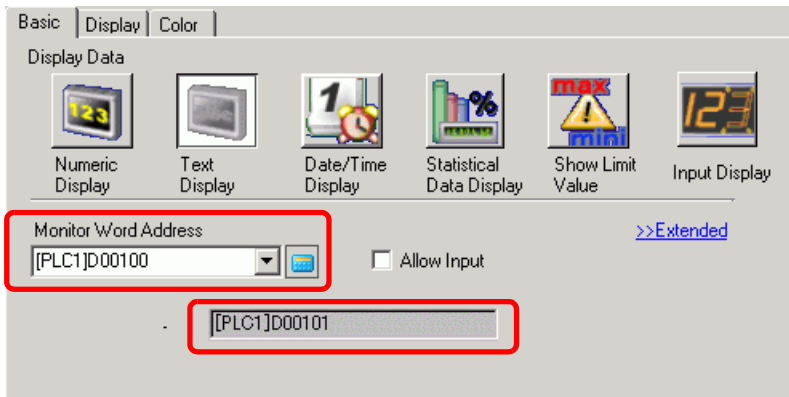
Basic | Display | Color

Display Data

Numeric Display

Text Display

Date/Time Display

Statistical Data Display

Show Limit Value

Input Display

Monitor Word Address

[PLC1]D00100

Allow Input

>>Extended

[PLC1]D00101